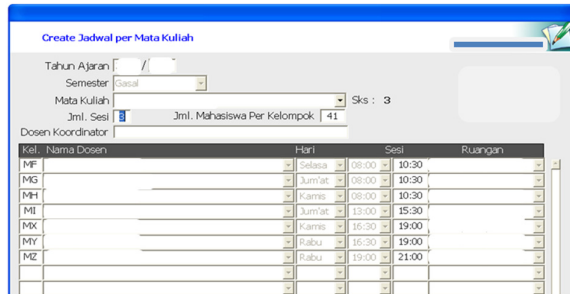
Create Jadwal per Mata Kuliah

Tahun Ajaran /
Semester Gasal
Mata Kuliah
Sks : 3
Jml. Sesi 3
Jml. Mahasiswa Per Kelompok 41
Dosen Koordinator

| Kel. | Nama Dosen | Hari | Sesi | | Ruangan |
|---|---|---|---|---|---|
| MF | | Selasa | 08:00 | 10:30 | |
| MG | | Jum'at | 08:00 | 10:30 | |
| MH | | Kamis | 08:00 | 10:30 | |
| MI | | Jum'at | 13:00 | 15:30 | |
| MX | | Kamis | 16:30 | 19:00 | |
| MY | | Rabu | 16:30 | 19:00 | |
| MZ | | Rabu | 19:00 | 21:00 | |
| | | | | | |
| | | | | | |